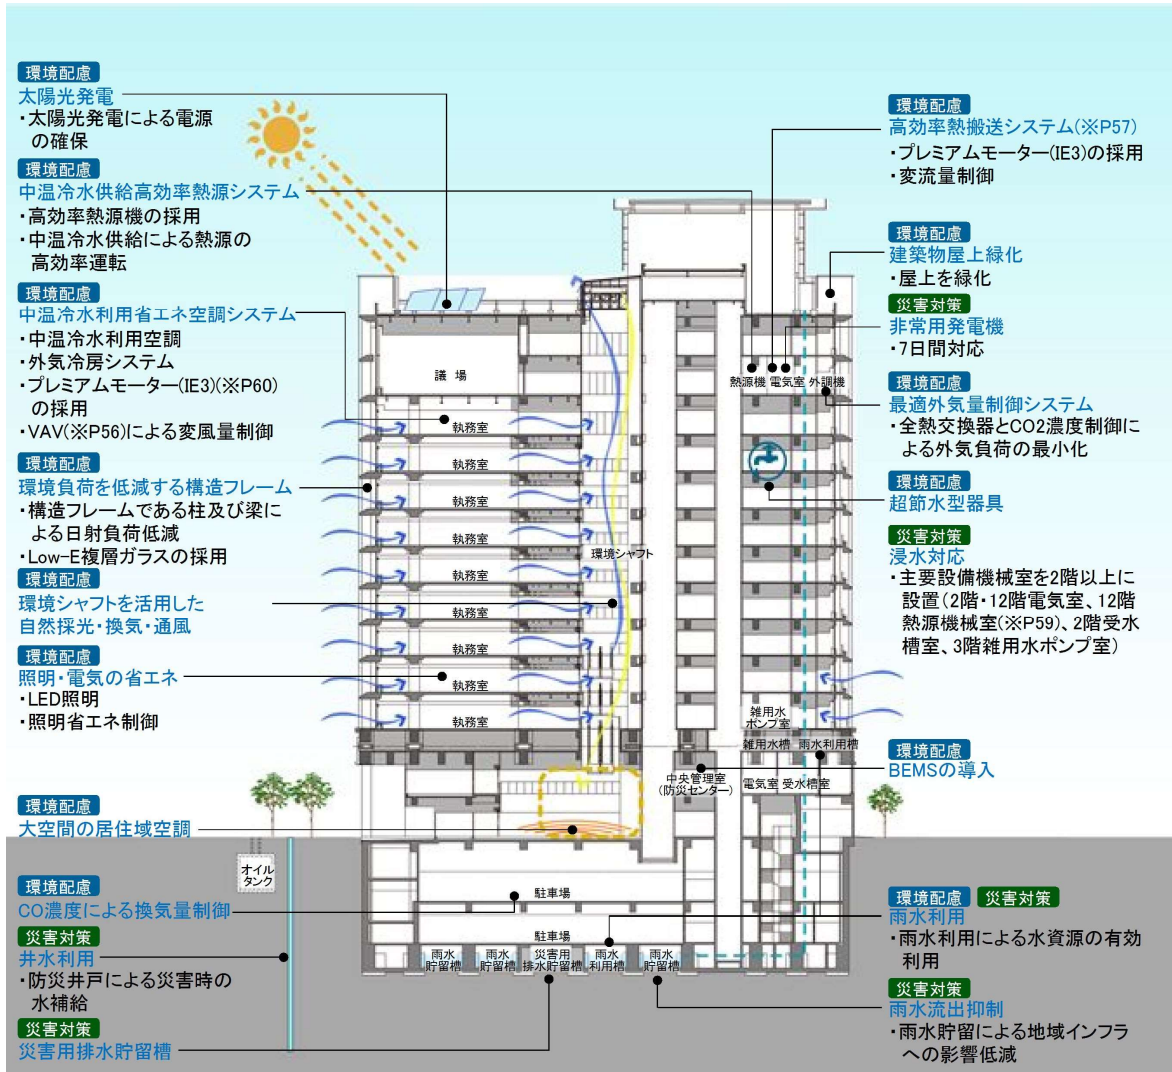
環境配慮
太陽光発電
・太陽光発電による電源の確保

環境配慮
中温冷水供給高効率熱源システム
・高効率熱源機の採用
・中温冷水供給による熱源の高効率運転

環境配慮
中温冷水利用省エネ空調システム
・中温冷水利用空調
・外気冷房システム
・プレミアムモーター(IE3)(※P60)の採用
・VAV(※P56)による変風量制御

環境配慮
環境負荷を低減する構造フレーム
・構造フレームである柱及び梁による日射負荷低減
・Low-E複層ガラスの採用

環境配慮
環境シャフトを活用した自然採光・換気・通風

環境配慮
照明・電気の省エネ
・LED照明
・照明省エネ制御

環境配慮
大空間の居住域空調

環境配慮
CO濃度による換気量制御

災害対策
井水利用
・防災井戸による災害時の水補給

災害対策
災害用排水貯留槽

環境配慮
高効率熱搬送システム(※P57)
・プレミアムモーター(IE3)の採用
・変流量制御

環境配慮
建築物屋上緑化
・屋上を緑化

災害対策
非常用発電機
・7日間対応

環境配慮
最適外気量制御システム
・全熱交換器とCO2濃度制御による外気負荷の最小化

環境配慮
超節水型器具

災害対策
浸水対応
・主要設備機械室を2階以上に設置(2階・12階電気室、12階熱源機械室(※P59)、2階受水槽室、3階雑用水ポンプ室)

環境配慮
BEMSの導入

環境配慮 災害対策
雨水利用
・雨水利用による水資源の有効利用

災害対策
雨水流出抑制
・雨水貯留による地域インフラへの影響低減

議 場
執務室
執務室
執務室
執務室
執務室
執務室
執務室
執務室
執務室
環境シャフト
熱源機 電気室 外調機
雑用水ポンプ室
雑用水槽 雨水利用槽
中央管理室(防災センター)
電気室 受水槽室
オイルタンク
駐車場
駐車場
雨水貯留槽 雨水貯留槽 災害用排水貯留槽 雨水利用槽 雨水貯留槽